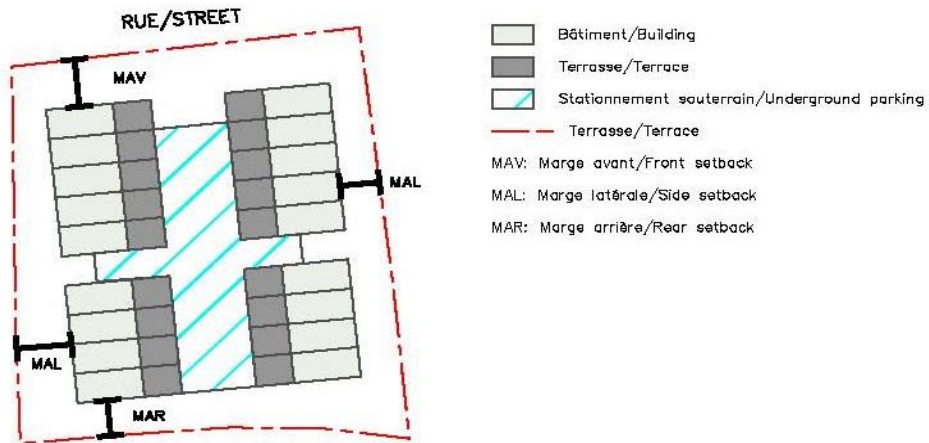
RUE/STREET

MAV

MAL

MAL

MAR

Bâtiment/Building

Terrasse/Terrace

Stationnement souterrain/Underground parking

Terrasse/Terrace

MAV: Marge avant/Front setback

MAL: Marge latérale/Side setback

MAR: Marge arrière/Rear setback